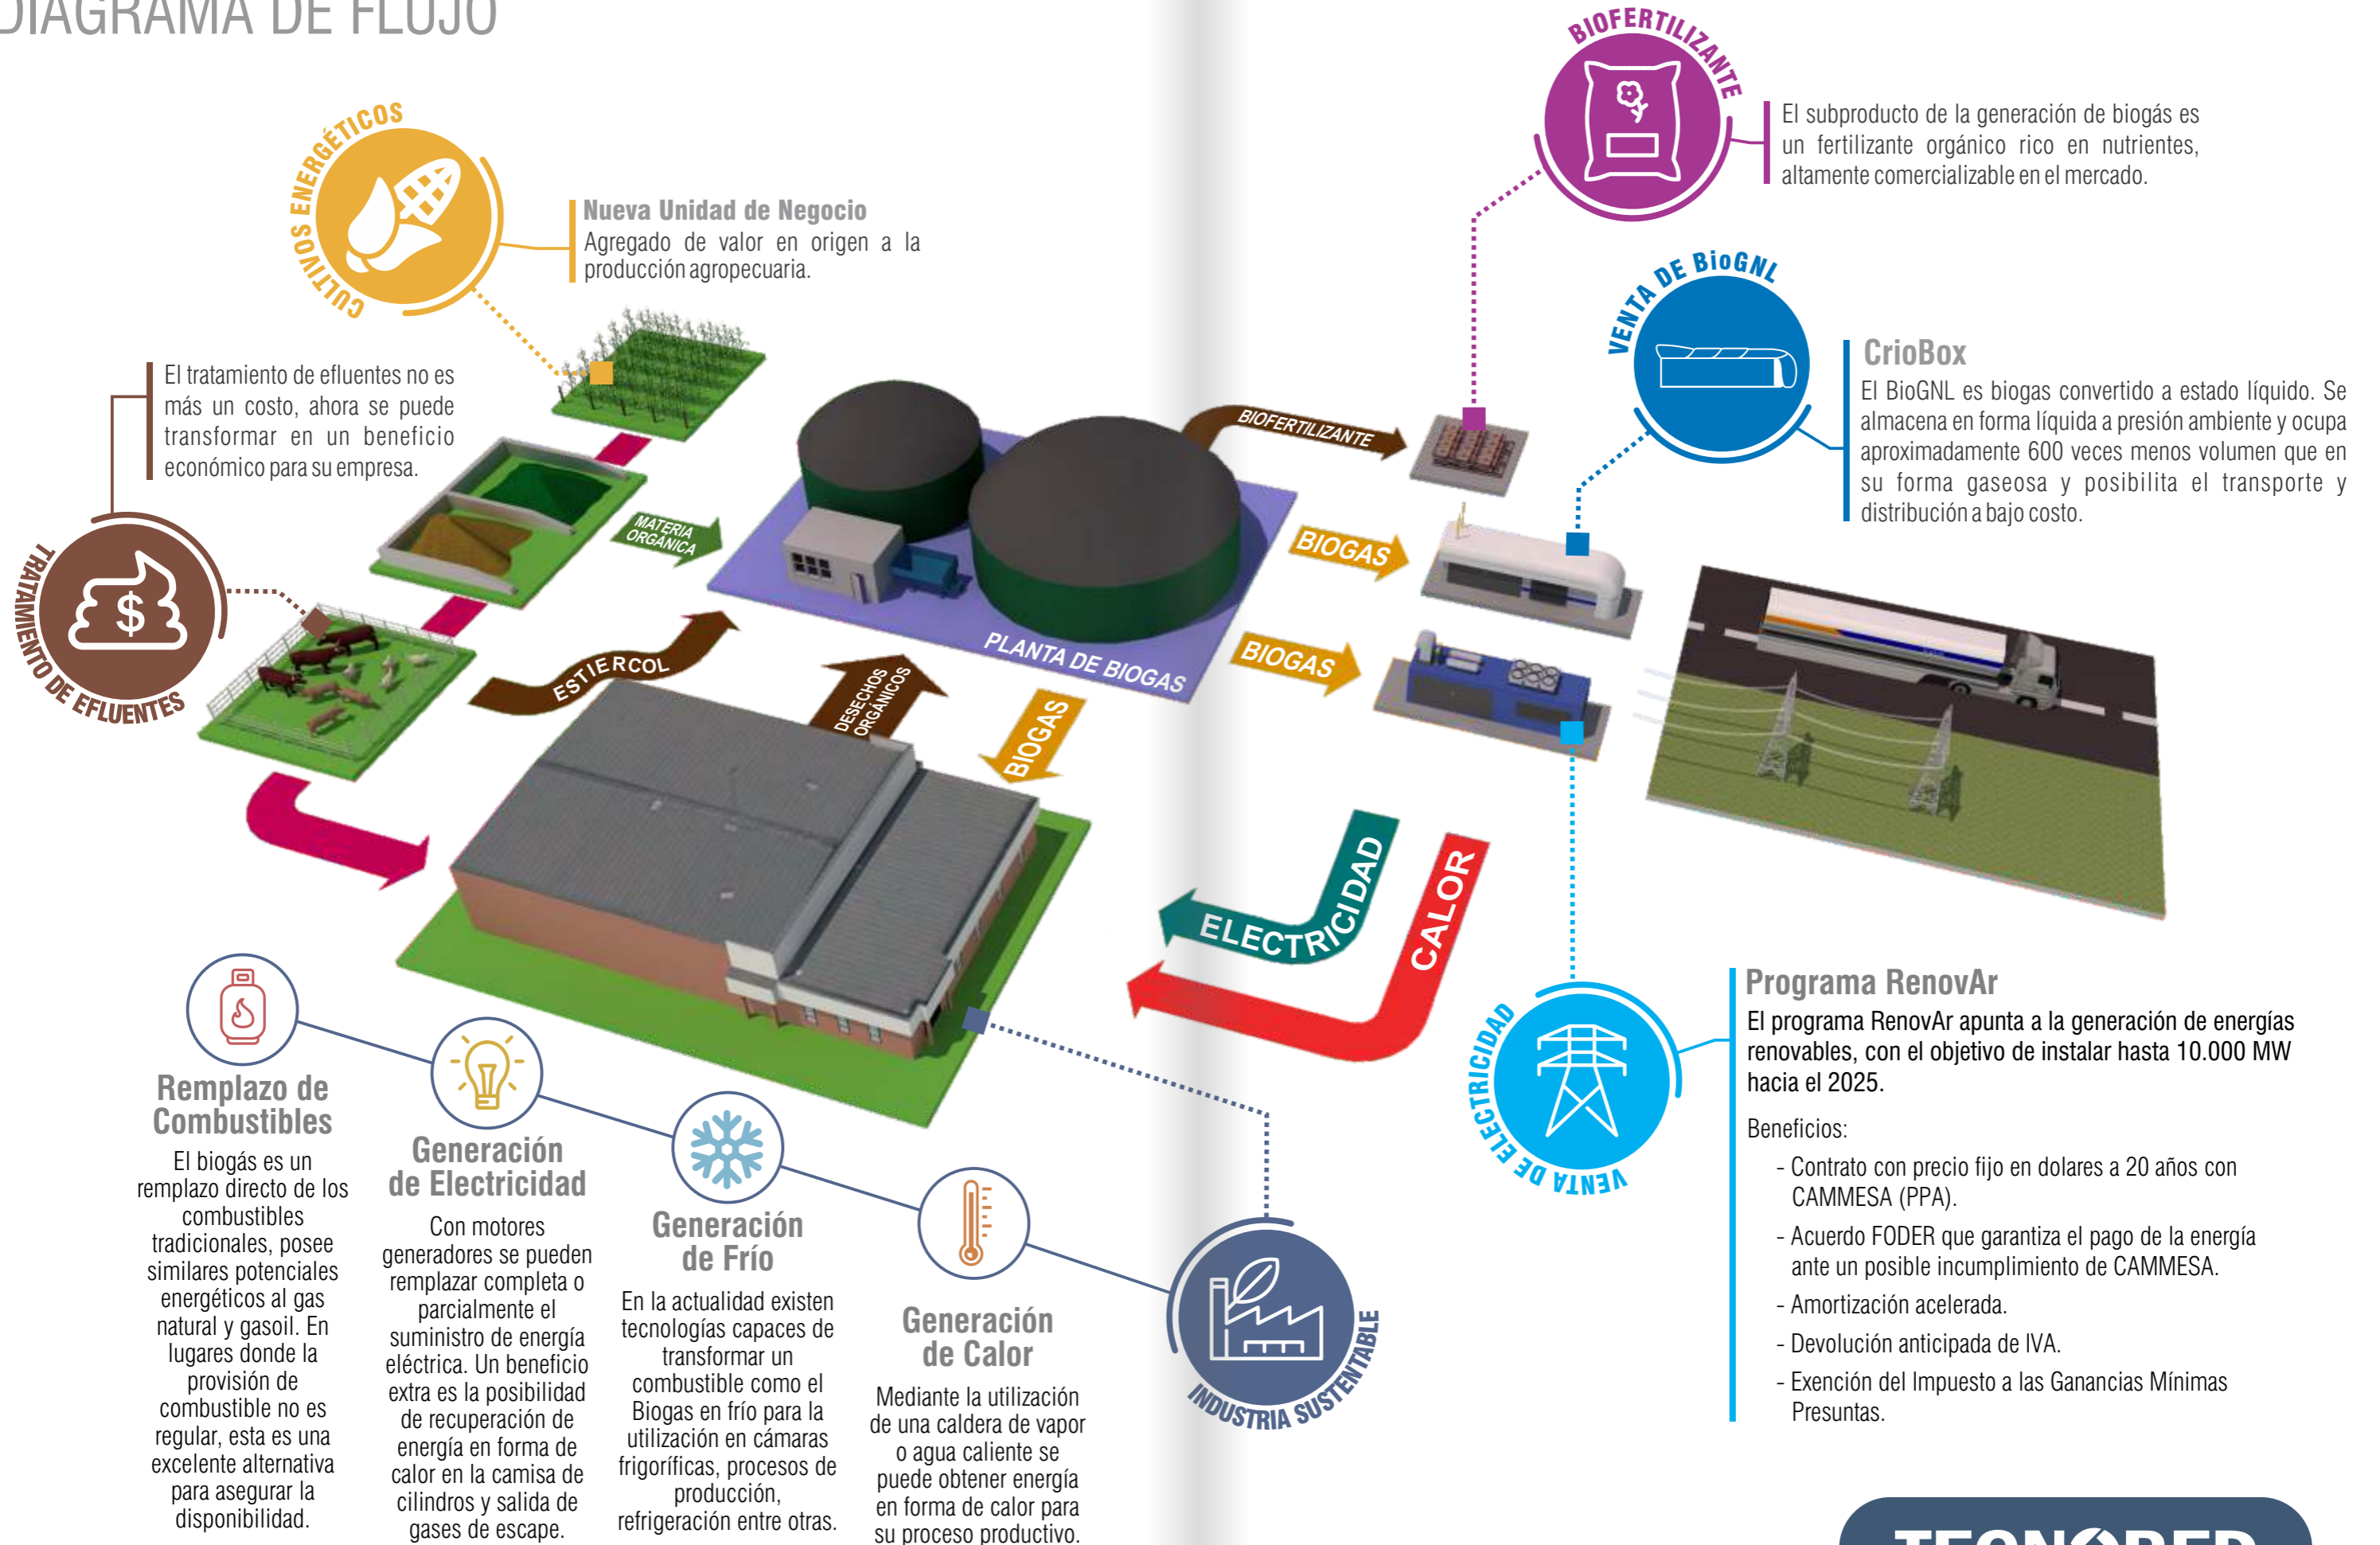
DIAGRAMA DE FLUJO

CULTIVOS ENERGÉTICOS

Nueva Unidad de Negocio
Agregado de valor en origen a la producción agropecuaria.

El tratamiento de efluentes no es más un costo, ahora se puede transformar en un beneficio económico para su empresa.

TRATAMIENTO DE EFLUENTES

MATERIA ORGÁNICA

ESTIERCOL

DESECHOS ORGÁNICOS

PLANTA DE BIOGAS

BIOGAS

BIOFERTILIZANTE

El subproducto de la generación de biogás es un fertilizante orgánico rico en nutrientes, altamente comercializable en el mercado.

VENTA DE BioGNL

CrioBox
El BioGNL es biogas convertido a estado líquido. Se almacena en forma líquida a presión ambiente y ocupa aproximadamente 600 veces menos volumen que en su forma gaseosa y posibilita el transporte y distribución a bajo costo.

BIOFERTILIZANTE

BIOGAS

BIOGAS

ELECTRICIDAD

CALOR

VENTA DE ELECTRICIDAD

Programa RenovAr
El programa RenovAr apunta a la generación de energías renovables, con el objetivo de instalar hasta 10.000 MW hacia el 2025.

Beneficios:
- Contrato con precio fijo en dolares a 20 años con CAMMESA (PPA).
- Acuerdo FODER que garantiza el pago de la energía ante un posible incumplimiento de CAMMESA.
- Amortización acelerada.
- Devolución anticipada de IVA.
- Exención del Impuesto a las Ganancias Mínimas Presuntas.

Remplazo de Combustibles
El biogás es un remplazo directo de los combustibles tradicionales, posee similares potenciales energéticos al gas natural y gasoil. En lugares donde la provisión de combustible no es regular, esta es una excelente alternativa para asegurar la disponibilidad.

Generación de Electricidad
Con motores generadores se pueden remplazar completa o parcialmente el suministro de energía eléctrica. Un beneficio extra es la posibilidad de recuperación de energía en forma de calor en la camisa de cilindros y salida de gases de escape.

Generación de Frío
En la actualidad existen tecnologías capaces de transformar un combustible como el Biogas en frío para la utilización en cámaras frigoríficas, procesos de producción, refrigeración entre otras.

Generación de Calor
Mediante la utilización de una caldera de vapor o agua caliente se puede obtener energía en forma de calor para su proceso productivo.

INDUSTRIA SUSTENTABLE

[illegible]